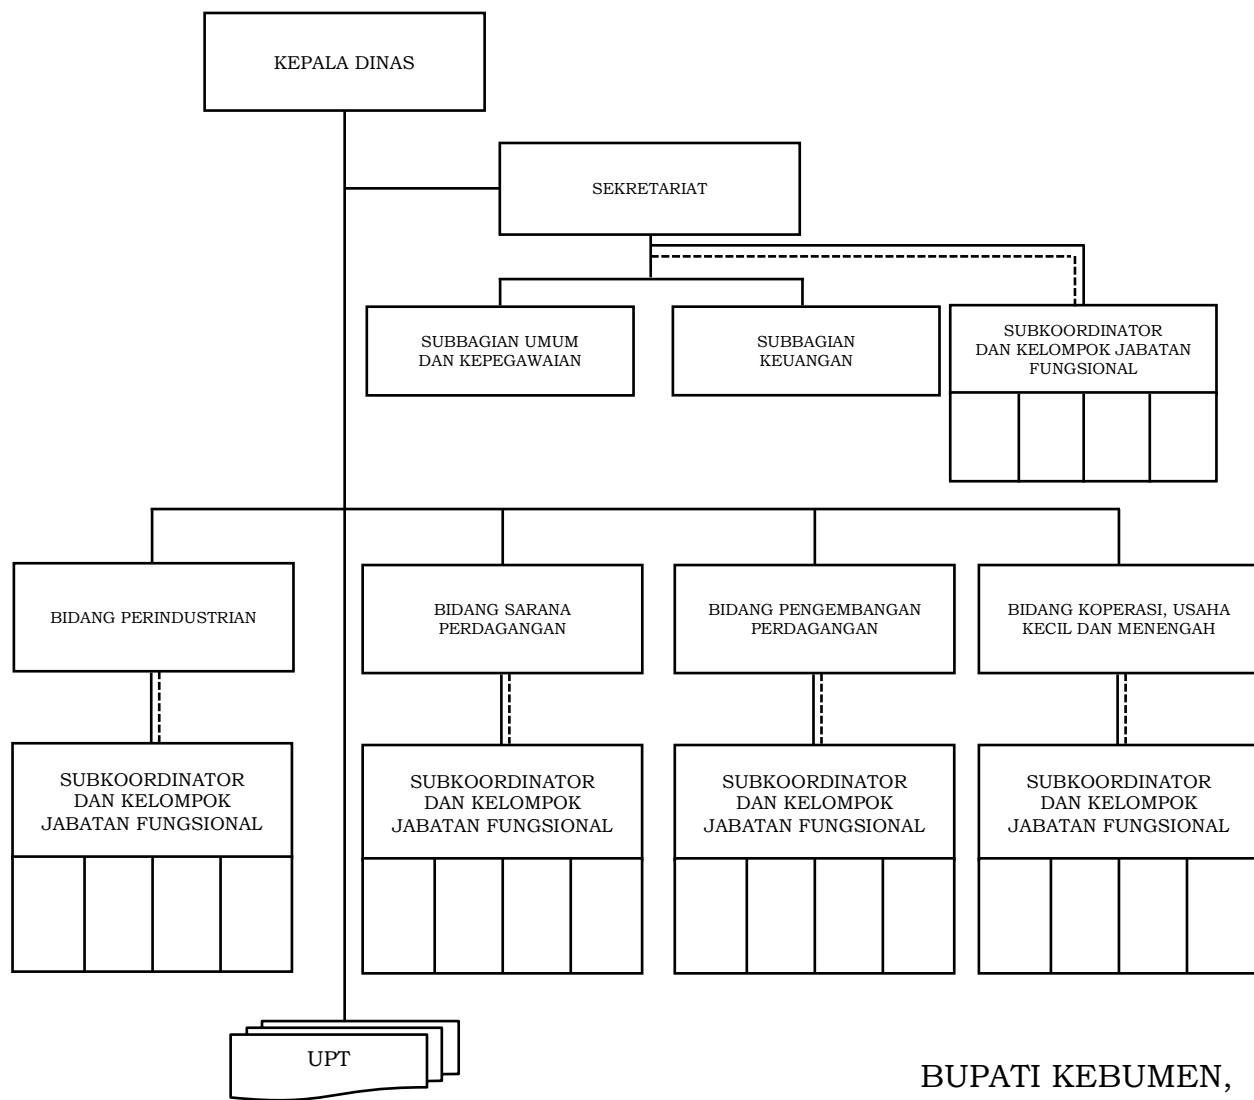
KEPALA DINAS

SEKRETARIAT

SUBBAGIAN UMUM DAN KEPEGAWAIAN

SUBBAGIAN KEUANGAN

SUBKOORDINATOR DAN KELOMPOK JABATAN FUNGSIONAL

BIDANG PERINDUSTRIAN

BIDANG SARANA PERDAGANGAN

BIDANG PENGEMBANGAN PERDAGANGAN

BIDANG KOPERASI, USAHA KECIL DAN MENENGAH

SUBKOORDINATOR DAN KELOMPOK JABATAN FUNGSIONAL

SUBKOORDINATOR DAN KELOMPOK JABATAN FUNGSIONAL

SUBKOORDINATOR DAN KELOMPOK JABATAN FUNGSIONAL

SUBKOORDINATOR DAN KELOMPOK JABATAN FUNGSIONAL

UPT

BUPATI KEBUMEN,